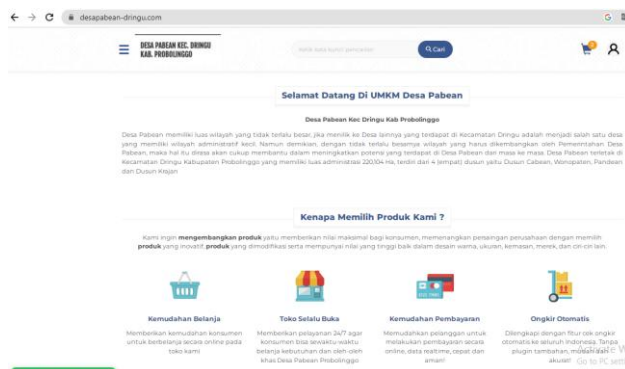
desapabean-dringu.com

DESA PABEAN KEC. DRINGU KAB. PROBOLINGGO

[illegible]

Q Cari

0

Selamat Datang Di UMKM Desa Pabean

Desa Pabean Kec Dringu Kab Probolinggo

Desa Pabean memiliki luas wilayah yang tidak terlalu besar, jika memilik ke Desa lainnya yang terdapat di Kecamatan Dringu adalah menjadi salah satu desa yang memiliki wilayah administratif kecil. Namun demikian, dengan tidak terlalu besarnya wilayah yang harus dikembangkan oleh Pemerintahan Desa Pabean, maka hal itu dirasa akan cukup membantu dalam meningkatkan potensi yang terdapat di Desa Pabean dari masa ke masa. Desa Pabean terletak di Kecamatan Dringu Kabupaten Probolinggo yang memiliki luas administrasi 220,104 Ha, terdiri dari 4 (empat) dusun yaitu Dusun Cabean, Wonopaten, Pandean dan Dusun Krajan

Kenapa Memilih Produk Kami ?

Kami ingin mengembangkan produk yaitu memberikan nilai maksimal bagi konsumen, memenangkan persaingan perusahaan dengan memiliki produk yang inovatif. produk yang dimodifikasi serta mempunyai nilai yang tinggi baik dalam desain warna, ukuran, kemasan, merek, dan ciri-ciri lain.

Kemudahan Belanja

Memberikan kemudahan konsumen untuk berbelanja secara online pada toko kami

Toko Selalu Buka

Memberikan pelayanan 24/7 agar konsumen bisa sewaktu-waktu belanja kebutuhan dan oleh-oleh khas Desa Pabean Probolinggo

Kemudahan Pembayaran

Memudahkan pelanggan untuk melakukan pembayaran secara online, data realtime, cepat dan aman!

Ongkir Otomatis

Dilengkapi dengan fitur cek ongkir otomatis ke seluruh Indonesia. Tanpa plugin tambahan, mudah dan akurat!

Activate Windows
Go to PC settings